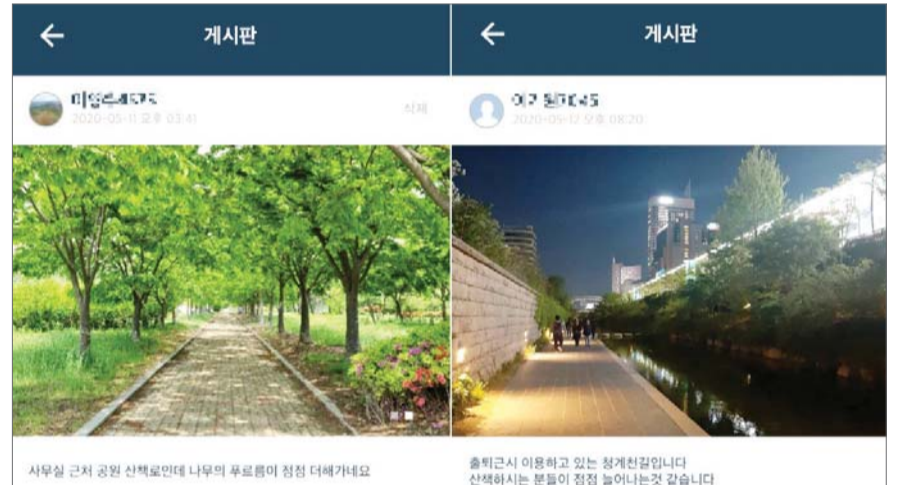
게시판

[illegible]

2020-05-11 오후 03:41

삭제

사무실 근처 공원 산책로인데 나무의 푸르름이 점점 더해가네요

게시판

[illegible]

2020-05-12 오후 08:20

출퇴근시 이용하고 있는 청계천길입니다
산책하시는 분들이 점점 늘어나는것 같습니다